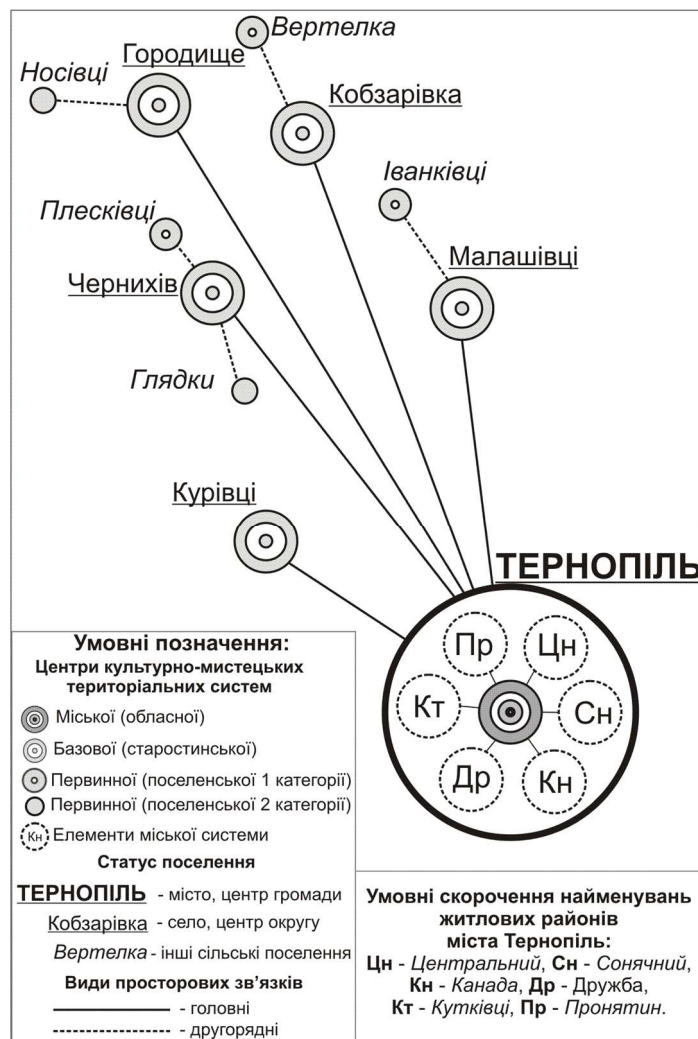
Вертелка

Городище

Носівці

Кобзарівка

Іванківці

Плесківці

Малашівці

Чернихів

Глядки

Курівці

ТЕРНОПІЛЬ

Пр
Цн
Кт
Сн
Др
Кн

Умовні позначення:
Центри культурно-мистецьких територіальних систем
Міської (обласної)
Базової (старостинської)
Первинної (поселенської 1 категорії)
Первинної (поселенської 2 категорії)
Кн Елементи міської системи
Статус поселення
ТЕРНОПІЛЬ - місто, центр громади
Кобзарівка - село, центр округу
Вертелка - інші сільські поселення
Види просторових зв'язків
- головні
- другорядні

Умовні скорочення найменувань житлових районів міста Тернопіль:
Цн - Центральний, Сн - Сонячний, Кн - Канада, Др - Дружба, Кт - Кутківці, Пр - Пронятин.